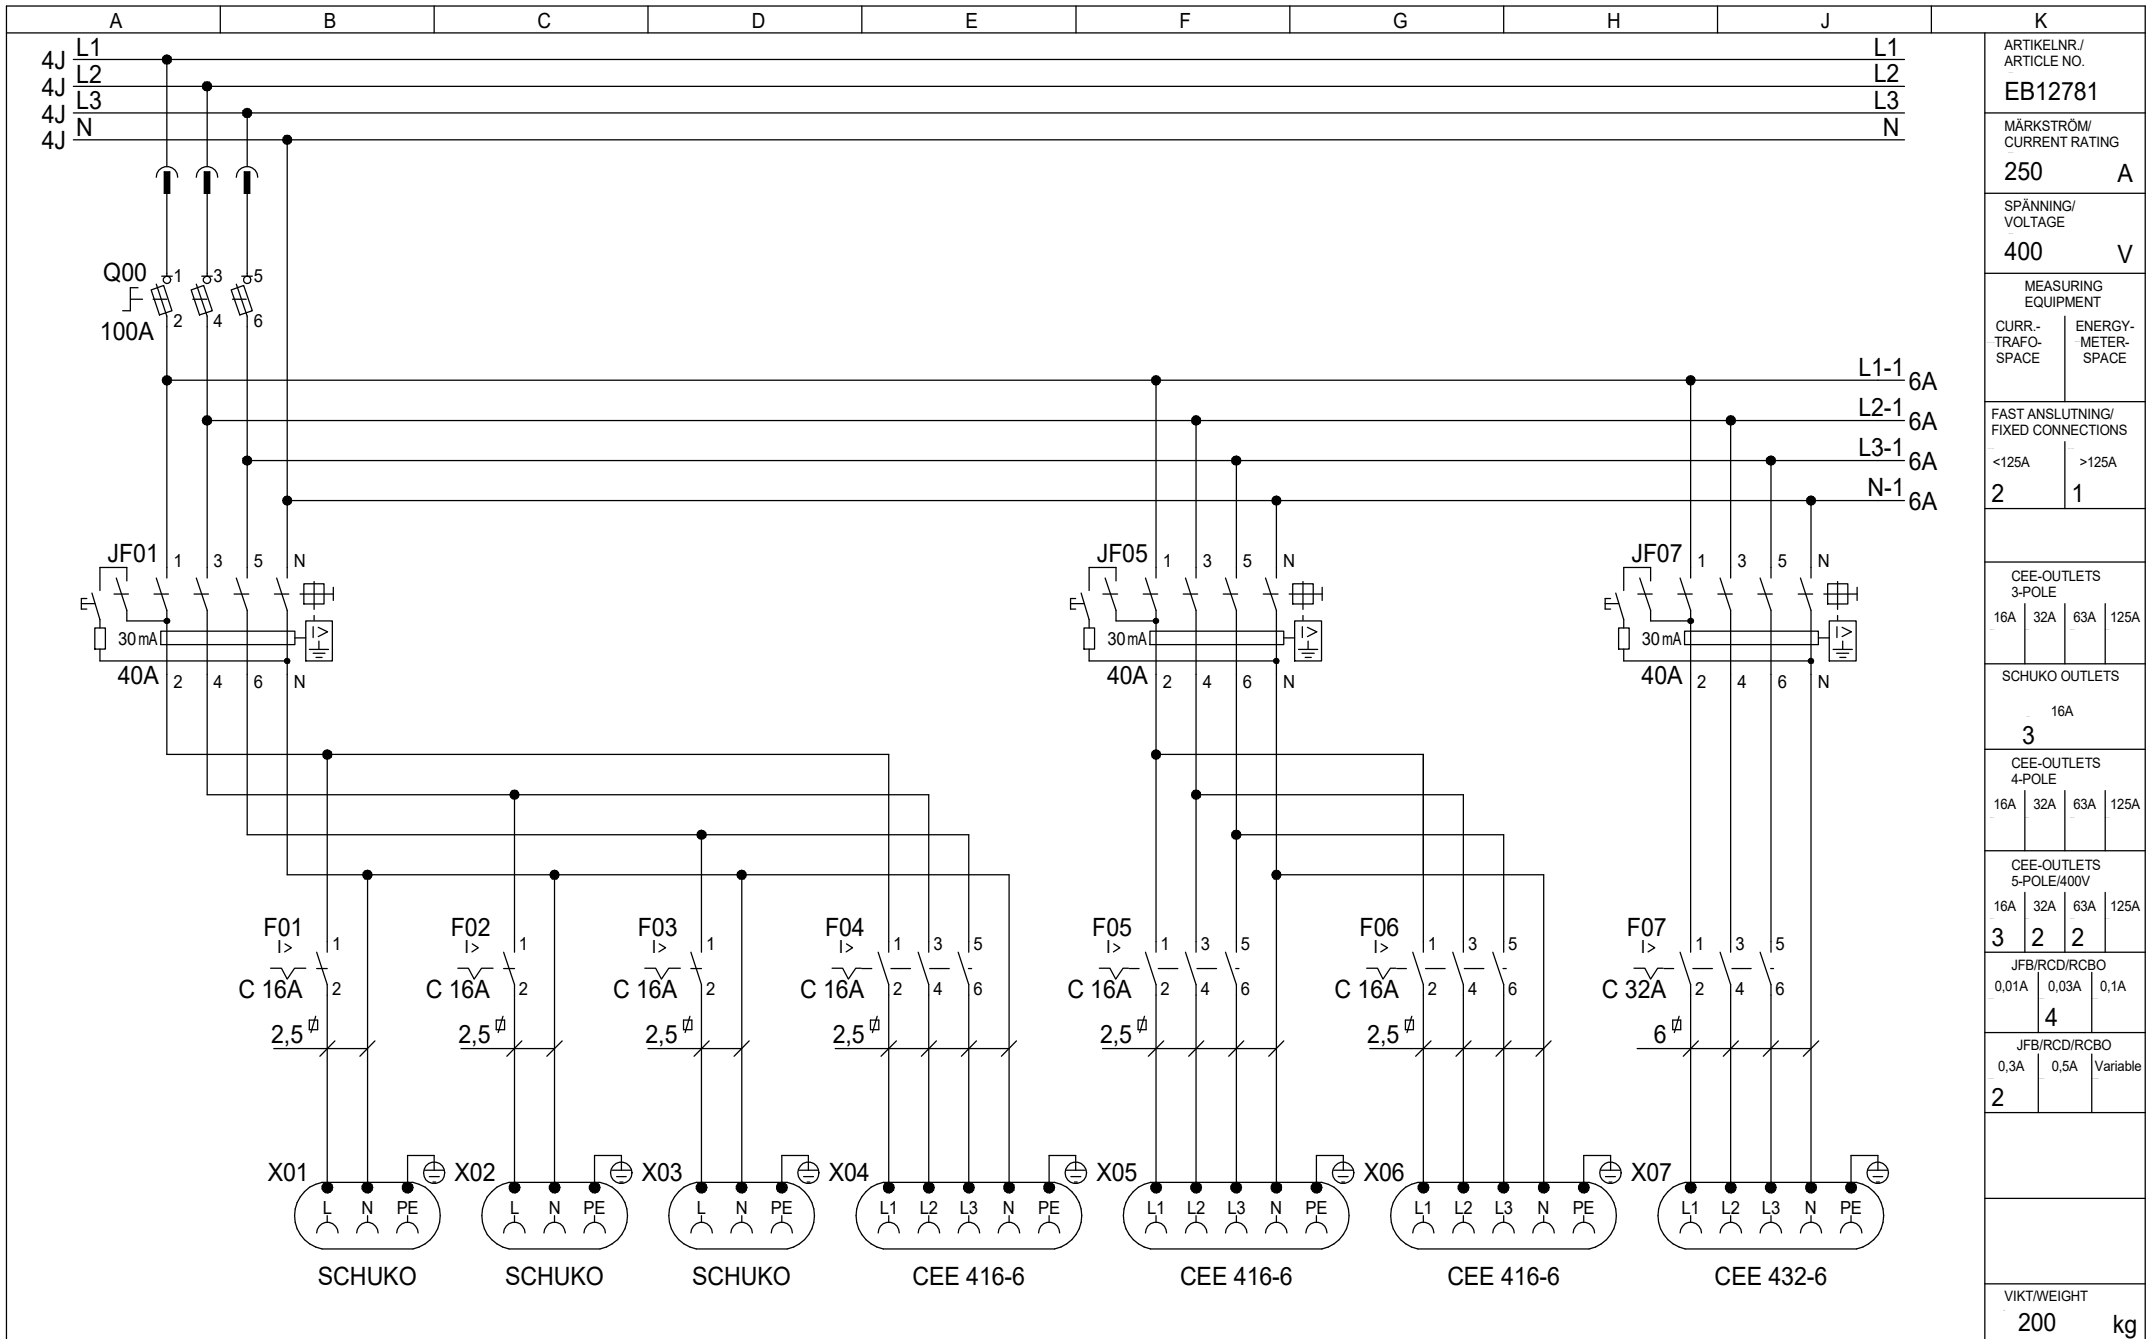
A B C D E F G H J K

4J L1
4J L2
4J L3
4J N

L1
L2
L3
N

Q00
100A
1 3 5
2 4 6

L1-1 6A
L2-1 6A
L3-1 6A
N-1 6A

JF01 1 3 5 N
30 mA
40A 2 4 6 N

JF05 1 3 5 N
30 mA
40A 2 4 6 N

JF07 1 3 5 N
30 mA
40A 2 4 6 N

F01 I> 1 C 16A 2 2,5 $\emptyset$
F02 I> 1 C 16A 2 2,5 $\emptyset$
F03 I> 1 C 16A 2 2,5 $\emptyset$
F04 I> 1 3 5 C 16A 2 4 6 2,5 $\emptyset$
F05 I> 1 3 5 C 16A 2 4 6 2,5 $\emptyset$
F06 I> 1 3 5 C 16A 2 4 6 2,5 $\emptyset$
F07 I> 1 3 5 C 32A 2 4 6 6 $\emptyset$

X01 L N PE SCHUKO
X02 L N PE SCHUKO
X03 L N PE SCHUKO
X04 L1 L2 L3 N PE CEE 416-6
X05 L1 L2 L3 N PE CEE 416-6
X06 L1 L2 L3 N PE CEE 416-6
X07 L1 L2 L3 N PE CEE 432-6

ARTIKELNR./ ARTICLE NO.
EB12781
MÄRKSTRÖM/ CURRENT RATING
250 A
SPÄNNING/ VOLTAGE
400 V
MEASURING EQUIPMENT
| CURR.-TRAFO-SPACE | ENERGY-METER-SPACE |
FAST ANSLUTNING/ FIXED CONNECTIONS
| <125A | >125A |
|---|---|
| 2 | 1 |

CEE-OUTLETS 3-POLE
| 16A | 32A | 63A | 125A |
|---|---|---|---|

SCHUKO OUTLETS
16A
3

CEE-OUTLETS 4-POLE
| 16A | 32A | 63A | 125A |
|---|---|---|---|

CEE-OUTLETS 5-POLE/400V
| 16A | 32A | 63A | 125A |
|---|---|---|---|
| 3 | 2 | 2 | |

JFB/RCD/RCBO
| 0,01A | 0,03A | 0,1A |
|---|---|---|
| | 4 | |

JFB/RCD/RCBO
| 0,3A | 0,5A | Variable |
|---|---|---|
| 2 | | |

VIKT/WEIGHT
200 kg